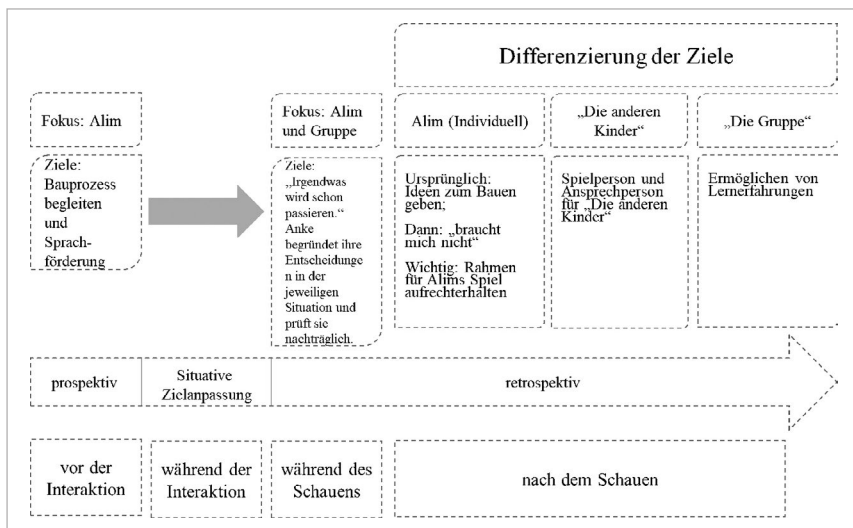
Differenzierung der Ziele

Fokus: Alim

Ziele: Bauprozess begleiten und Sprachförderung

Fokus: Alim und Gruppe

Ziele: „Irgendwas wird schon passieren.“ Anke begründet ihre Entscheidungen in der jeweiligen Situation und prüft sie nachträglich.

Alim (Individuell)

Ursprünglich: Ideen zum Bauen geben;

Dann: „braucht mich nicht“

Wichtig: Rahmen für Alims Spiel aufrechterhalten

„Die anderen Kinder“

Spielperson und Ansprechperson für „Die anderen Kinder“

„Die Gruppe“

Ermöglichen von Lernerfahrungen

prospektiv

Situative Zielanpassung

retrospektiv

vor der Interaktion

während der Interaktion

während des Schauens

nach dem Schauen